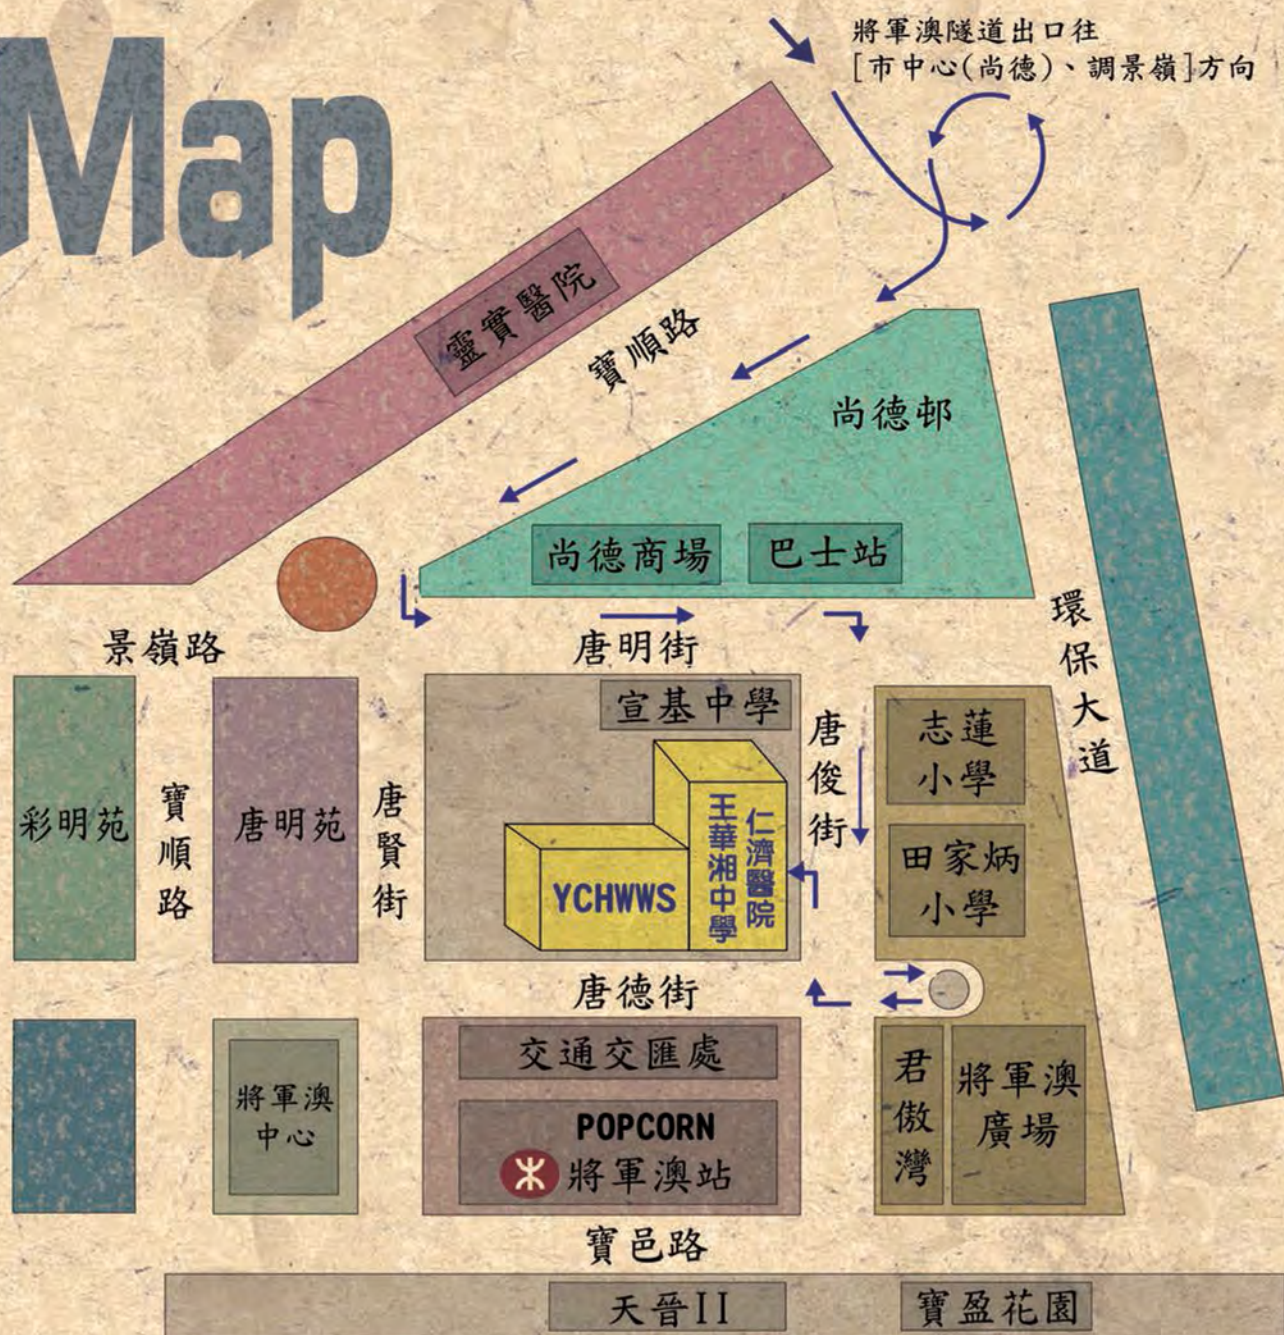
Map

將軍澳隧道出口往
[市中心(尚德)、調景嶺]方向

靈寶醫院

寶順路

尚德邨

尚德商場

巴士站

環保大道

景嶺路

唐明街

宣基中學

唐俊街

志蓮小學

田家炳小學

彩明苑

寶順路

唐明苑

唐賢街

YCHWWS

王華湘中學

仁濟醫院

唐德街

交通交匯處

POPCORN

將軍澳站

將軍澳中心

君傲灣

將軍澳廣場

寶邑路

天晉II

寶盈花園